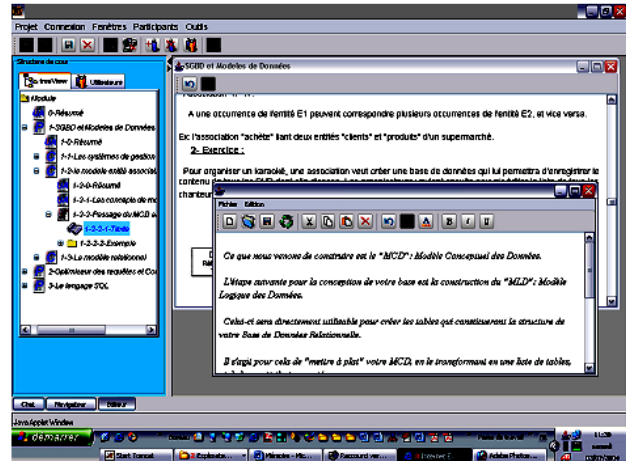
Projet Connexion Fenêtres Participants Outils

Structure du cours

TreeView Utilisateur

Module

0-Résumé

1-SGBD et Modeles de Données

1-0-Résumé

1-1-Les systèmes de gestion

1-2-Le modele entité associat

1-2-0-Résumé

1-2-1-Les concepts de m

1-2-2-Passage du MCD a

1-2-2-1-Texte

1-2-2-2-Exemple

1-3-Le modèle relationnel

2-Optimiseur des requêtes et Co

3-Le langage SQL

Chat Navigateur Editeur

Java Applet Window

démarrer

SGBD et Modeles de Données

A une occurrence de l'entité E1 peuvent correspondre plusieurs occurrences de l'entité E2, et vice versa.

Ex: l'association "achète" liant deux entités "clients" et "produits" d'un supermarché.

2- Exercice :

Pour organiser un karaoké, une association veut créer une base de données qui lui permettra d'enregistrer le contenu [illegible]

chanteur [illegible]

Fichier Edition

Ce que nous venons de construire est le "MCD" : Modèle Conceptuel des Données.

L'étape suivante pour la conception de votre base est la construction du "MLD" : Modèle Logique des Données.

Celui-ci sera directement utilisable pour créer les tables qui constitueront la structure de votre Base de Données Relationnelle.

Il s'agit pour cela de "mettre à plat" votre MCD, en le transformant en une liste de tables,

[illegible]

Start Tomcat  2 Explorate...  Mimosa - Mic...  Raccourci ver...  Adobe Photos...